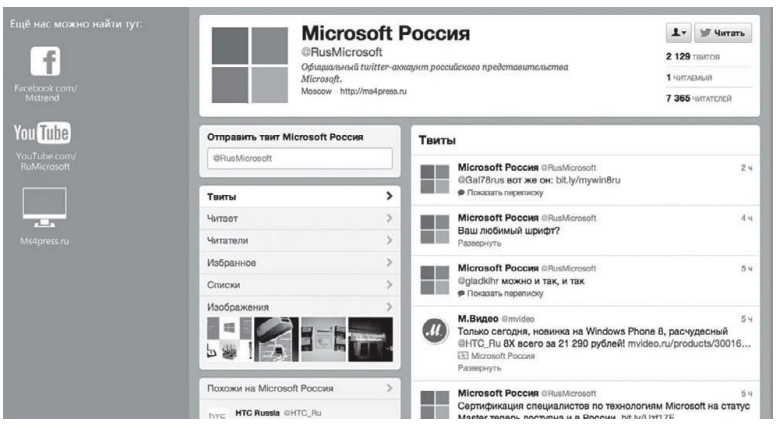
Ещё нас можно найти тут:

Facebook.com/Mstrend

YouTube

YouTube.com/RuMicrosoft

Ms4press.ru

Microsoft Россия
@RusMicrosoft
Официальный twitter-аккаунт российского представительства Microsoft.
Moscow · http://ms4press.ru

Читать

2 129 твитов
1 читаемый
7 365 читателей

Отправить твит Microsoft Россия
@RusMicrosoft

Твиты
Читает
Читатели
Избранное
Списки
Изображения

Похожи на Microsoft Россия
HTC Russia @HTC_Ru

Твиты

Microsoft Россия @RusMicrosoft 2 ч
@Gal78rus вот же он: bit.ly/mywin8ru
Показать переписку

Microsoft Россия @RusMicrosoft 4 ч
Ваш любимый шрифт?
Развернуть

Microsoft Россия @RusMicrosoft 5 ч
@gladkihr можно и так, и так
Показать переписку

М.Видео @mvideo 5 ч
Только сегодня, новинка на Windows Phone 8, расчудесный @HTC_Ru 8X всего за 21 290 рублей! mvideo.ru/products/30016...
Microsoft Россия
Развернуть

Microsoft Россия @RusMicrosoft 5 ч
Сертификация специалистов по технологиям Microsoft на статус Master теперь доступна и в России. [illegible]